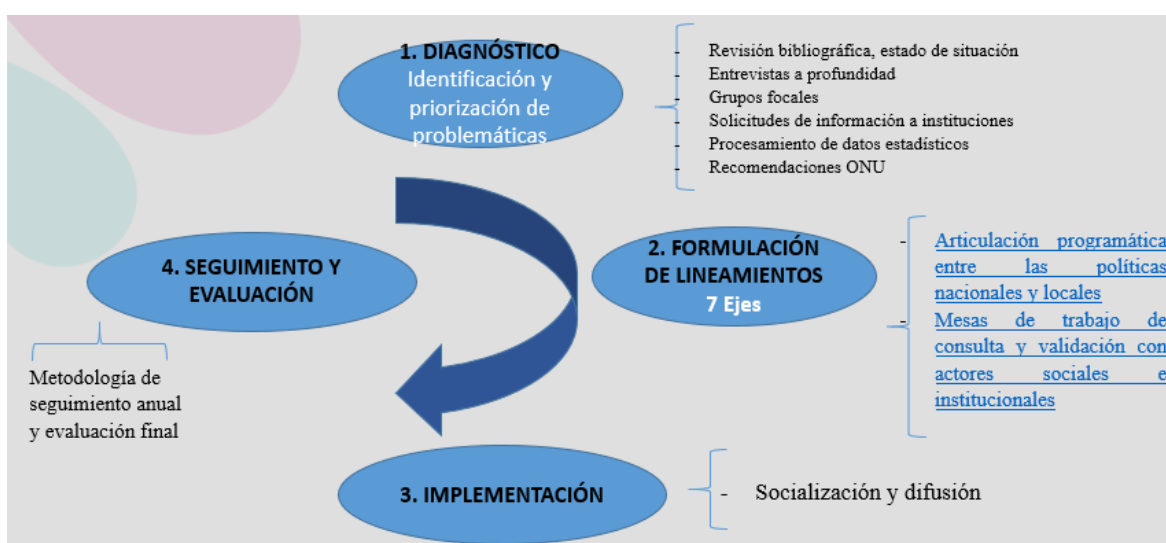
1. DIAGNÓSTICO
Identificación y priorización de problemáticas

- Revisión bibliográfica, estado de situación
- Entrevistas a profundidad
- Grupos focales
- Solicitudes de información a instituciones
- Procesamiento de datos estadísticos
- Recomendaciones ONU

2. FORMULACIÓN DE LINEAMIENTOS
7 Ejes

- Articulación programática entre las políticas nacionales y locales
- Mesas de trabajo de consulta y validación con actores sociales e institucionales

4. SEGUIMIENTO Y EVALUACIÓN

Metodología de seguimiento anual y evaluación final

3. IMPLEMENTACIÓN

- Socialización y difusión